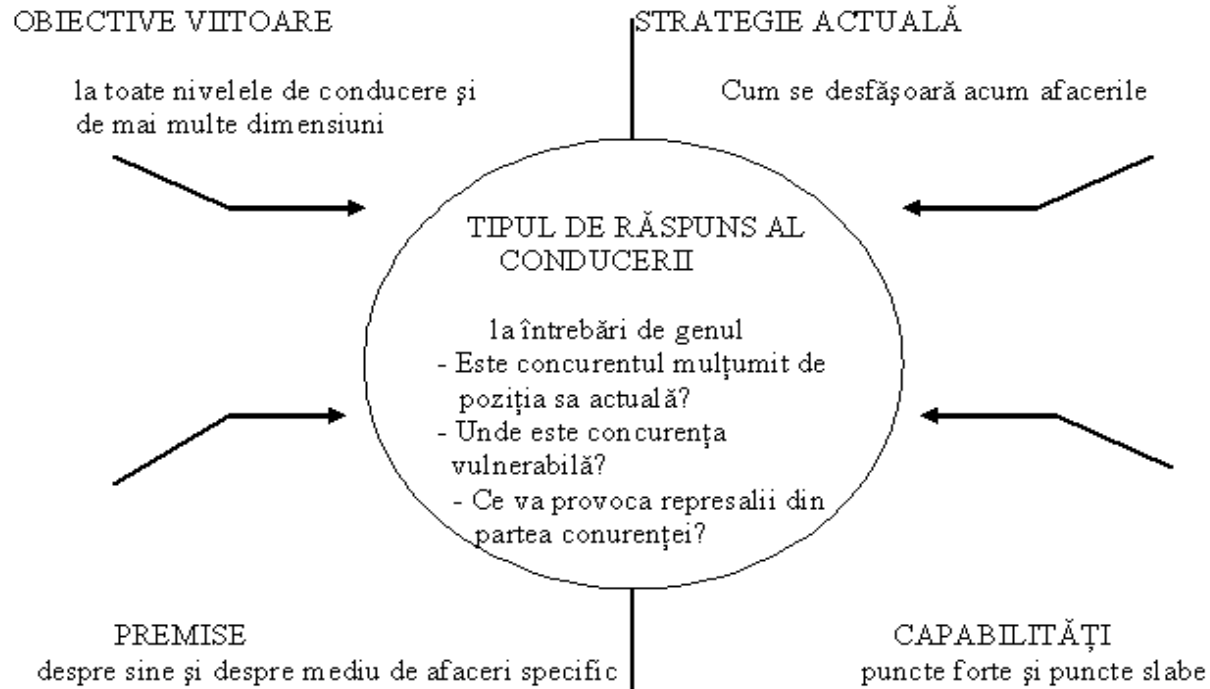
OBIECTIVE VIITOARE

la toate nivelele de conducere şi de mai multe dimensiuni

STRATEGIE ACTUALĂ

Cum se desfăşoară acum afacerile

TIPUL DE RĂSPUNS AL CONDUCERII

la întrebări de genul
- Este concurentul mulţumit de poziţia sa actuală?
- Unde este concurenţa vulnerabilă?
- Ce va provoca represalii din partea conurenţei?

PREMISE
despre sine şi despre mediu de afaceri specific

CAPABILITĂŢI
puncte forte şi puncte slabe